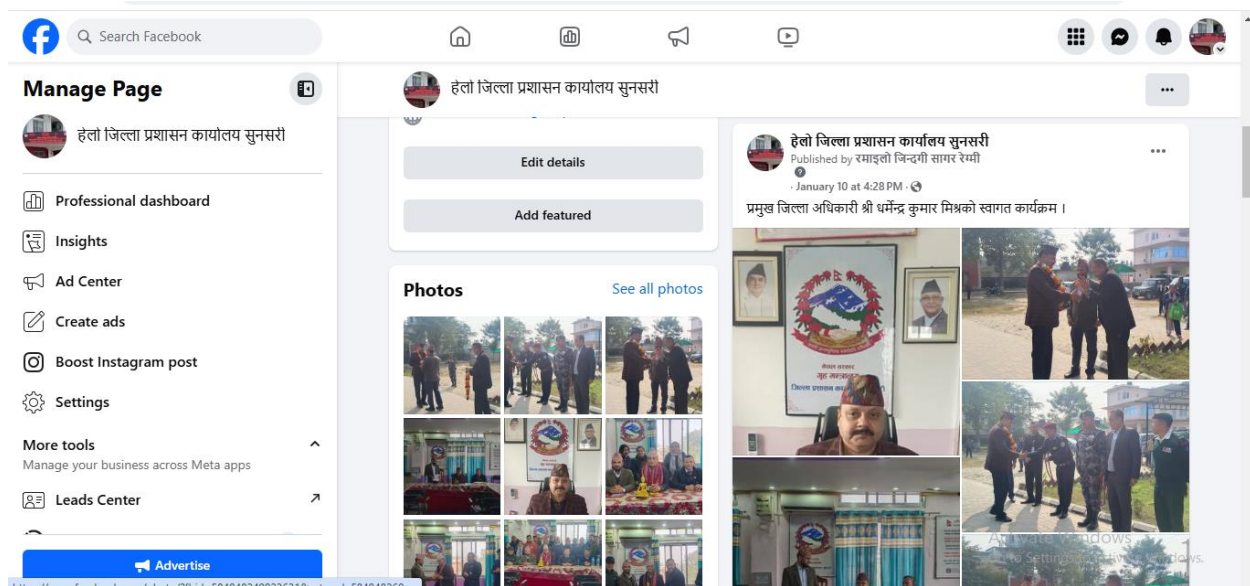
Search Facebook

Manage Page

हेलो जिल्ला प्रशासन कायोलय सुनसरी

Professional dashboard

Insights

Ad Center

Create ads

Boost Instagram post

Settings

More tools

Manage your business across Meta apps

Leads Center

Advertise

हेलो जिल्ला प्रशासन कायोलय सुनसरी

Edit details

Add featured

Photos

See all photos

हेलो जिल्ला प्रशासन कार्यालय सुनसरी

Published by रमाइलो जिन्दगी सागर रेग्मी

· January 10 at 4:28 PM ·

प्रमुख जिल्ला अधिकारी श्री धर्मेन्द्र कुमार मिश्रको स्वागत कार्यक्रम ।

Activate Windows

Go to Settings to activate Windows.